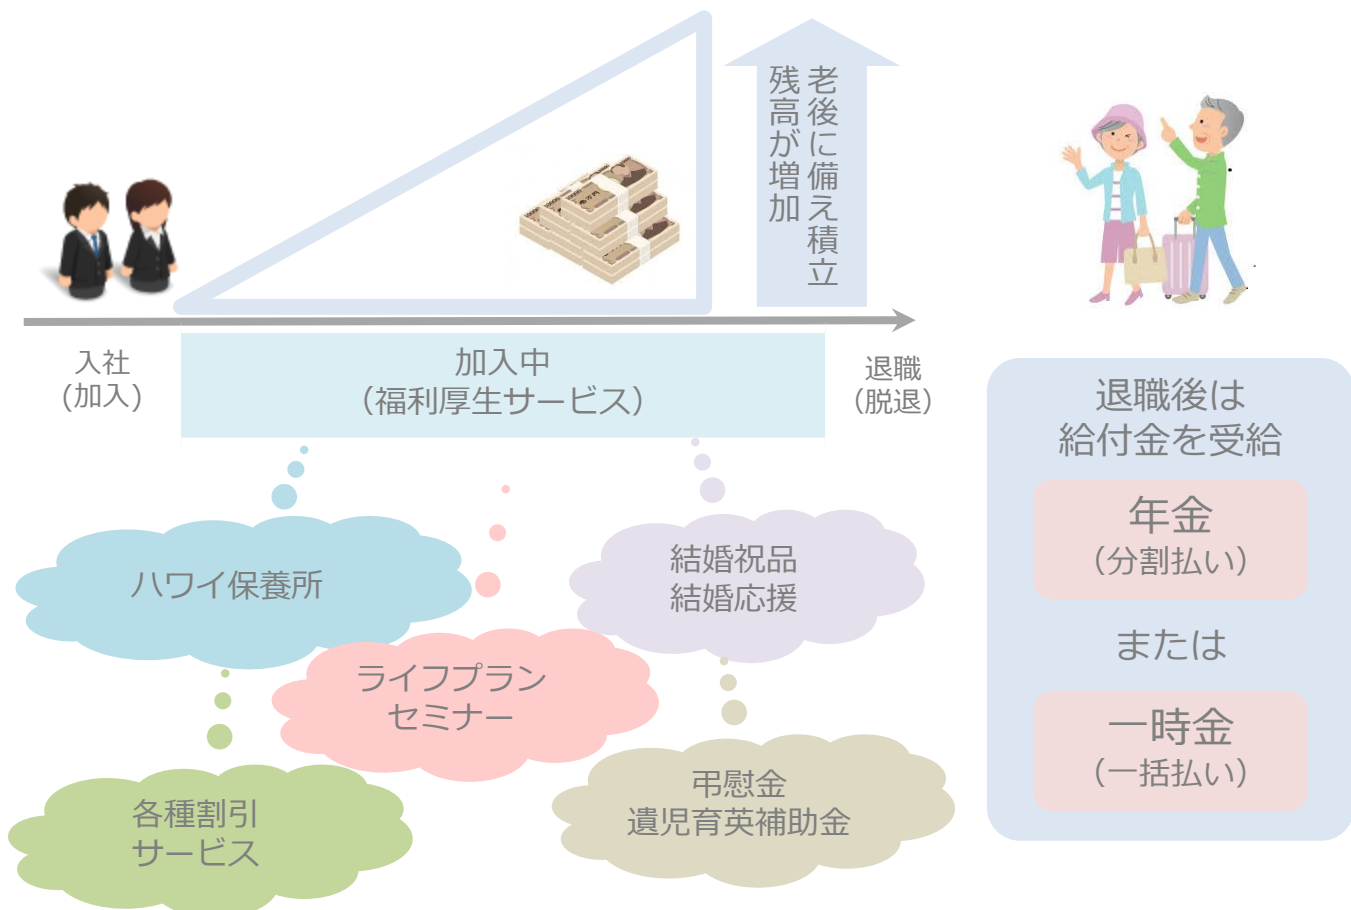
老後に備え積立
残高が増加

入社
（加入）

加入中
（福利厚生サービス）

退職
（脱退）

退職後は
給付金を受給

年金
（分割払い）

または

一時金
（一括払い）

ハワイ保養所

結婚祝品
結婚応援

ライフプラン
セミナー

各種割引
サービス

弔慰金
遺児育英補助金